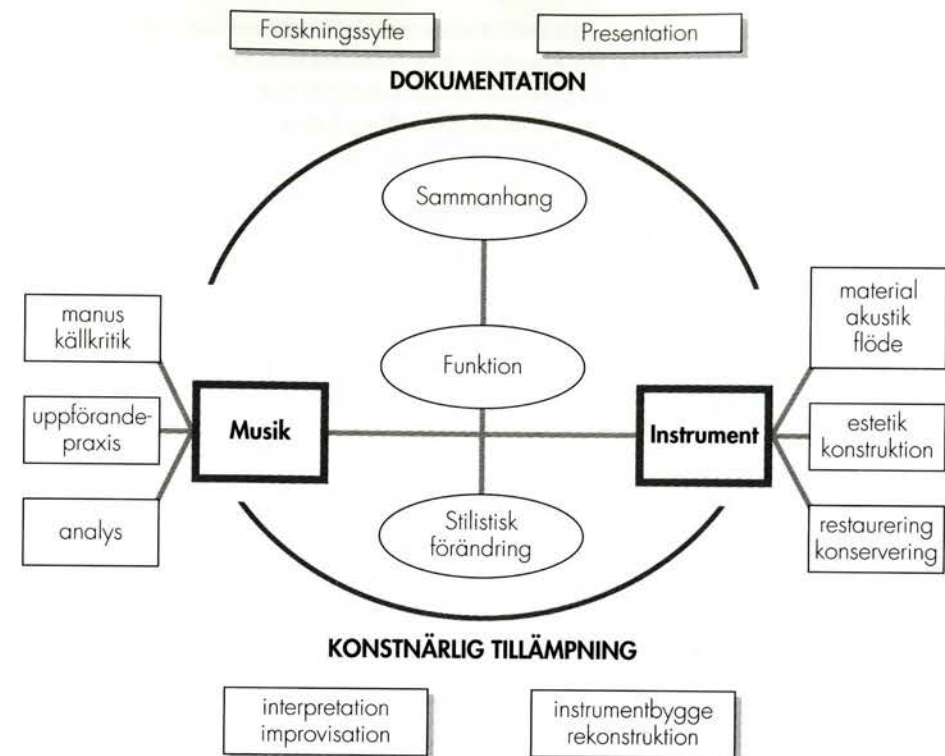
Forskningssyfte

Presentation

DOKUMENTATION

Sammanhang

manus
källkritik

Funktion

material
akustik
flöde

uppförande-
praxis

Musik

Instrument

estetik
konstruktion

analys

Stilistisk
förändring

restaurering
konservering

KONSTNÄRLIG TILLÄMPNING

interpretation
improvisation

instrumentbygge
rekonstruktion